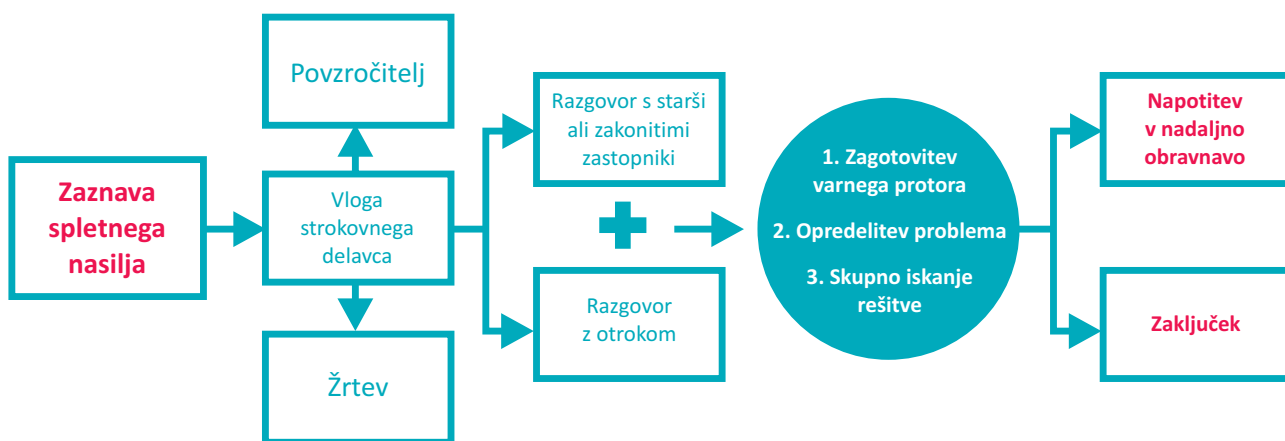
Zaznava spletnega nasilja

Povzročitelj

Vloga strokovnega delavca

Žrtev

Razgovor s starši ali zakonitimi zastopniki

Razgovor z otrokom

1. Zagotovitev varnega protora

2. Opredelitev problema

3. Skupno iskanje rešitve

Napotitev v nadaljno obravnavo

Zaključek